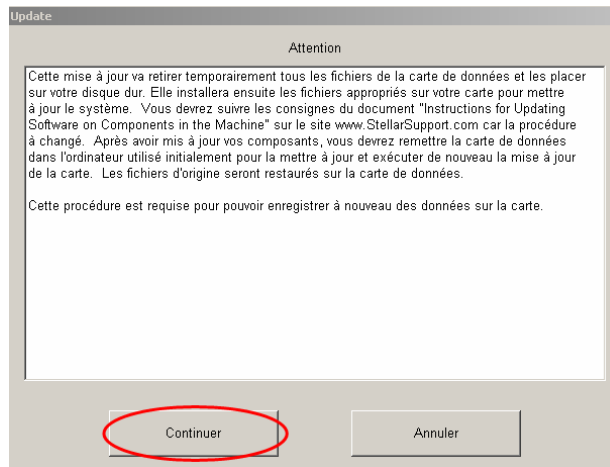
Update

Attention

Cette mise à jour va retirer temporairement tous les fichiers de la carte de données et les placer sur votre disque dur. Elle installera ensuite les fichiers appropriés sur votre carte pour mettre à jour le système. Vous devrez suivre les consignes du document "Instructions for Updating Software on Components in the Machine" sur le site www.StellarSupport.com car la procédure à changé. Après avoir mis à jour vos composants, vous devrez remettre la carte de données dans l'ordinateur utilisé initialement pour la mettre à jour et exécuter de nouveau la mise à jour de la carte. Les fichiers d'origine seront restaurés sur la carte de données.

Cette procédure est requise pour pouvoir enregistrer à nouveau des données sur la carte.

Continuer

Annuler